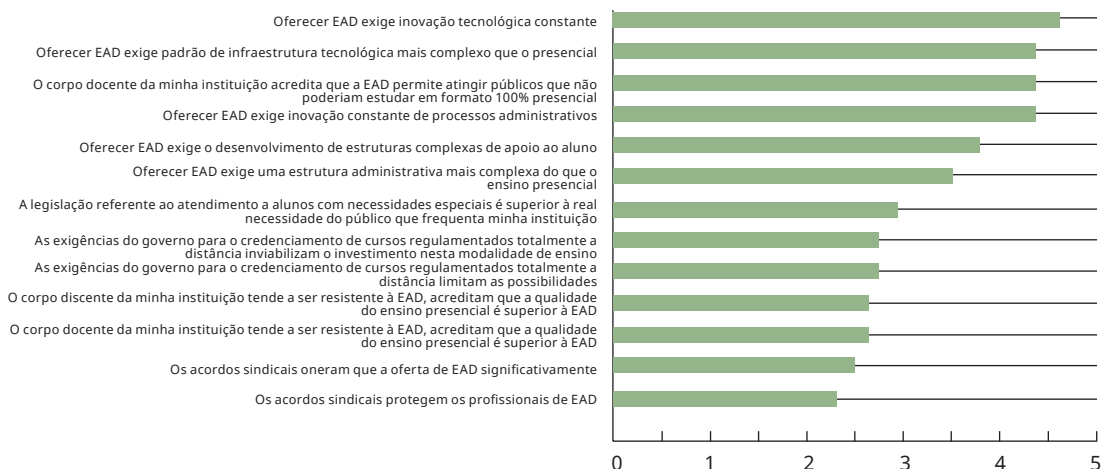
Oferecer EAD exige inovação tecnológica constante

Oferecer EAD exige padrão de infraestrutura tecnológica mais complexo que o presencial

O corpo docente da minha instituição acredita que a EAD permite atingir públicos que não poderiam estudar em formato 100% presencial

Oferecer EAD exige inovação constante de processos administrativos

Oferecer EAD exige o desenvolvimento de estruturas complexas de apoio ao aluno

Oferecer EAD exige uma estrutura administrativa mais complexa do que o ensino presencial

A legislação referente ao atendimento a alunos com necessidades especiais é superior à real necessidade do público que frequenta minha instituição

As exigências do governo para o credenciamento de cursos regulamentados totalmente a distância inviabilizam o investimento nesta modalidade de ensino

As exigências do governo para o credenciamento de cursos regulamentados totalmente a distância limitam as possibilidades

O corpo discente da minha instituição tende a ser resistente à EAD, acreditam que a qualidade do ensino presencial é superior à EAD

O corpo docente da minha instituição tende a ser resistente à EAD, acreditam que a qualidade do ensino presencial é superior à EAD

Os acordos sindicais oneram que a oferta de EAD significativamente

Os acordos sindicais protegem os profissionais de EAD

0 1 2 3 4 5